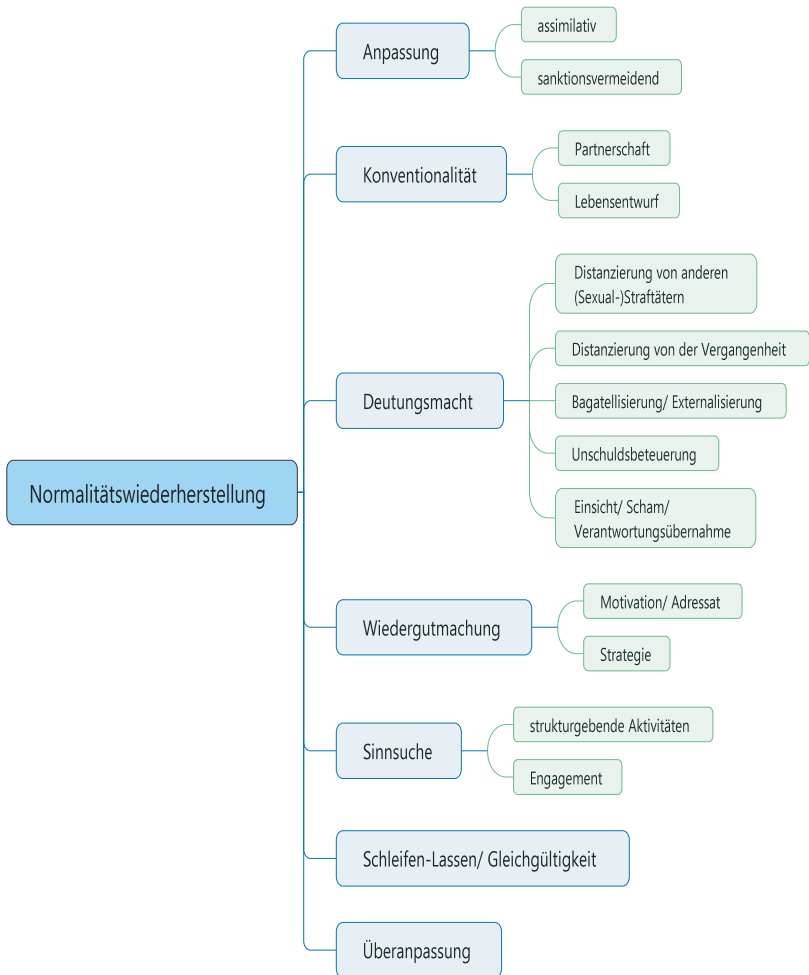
Normalitätswiederherstellung

Anpassung
assimilativ
sanktionsvermeidend

Konventionalität
Partnerschaft
Lebensentwurf

Deutungsmacht
Distanzierung von anderen (Sexual-)Straftätern
Distanzierung von der Vergangenheit
Bagatellisierung/ Externalisierung
Unschuldsbeteuerung
Einsicht/ Scham/ Verantwortungsübernahme

Wiedergutmachung
Motivation/ Adressat
Strategie

Sinnsuche
strukturgebende Aktivitäten
Engagement

Schleifen-Lassen/ Gleichgültigkeit

Überanpassung